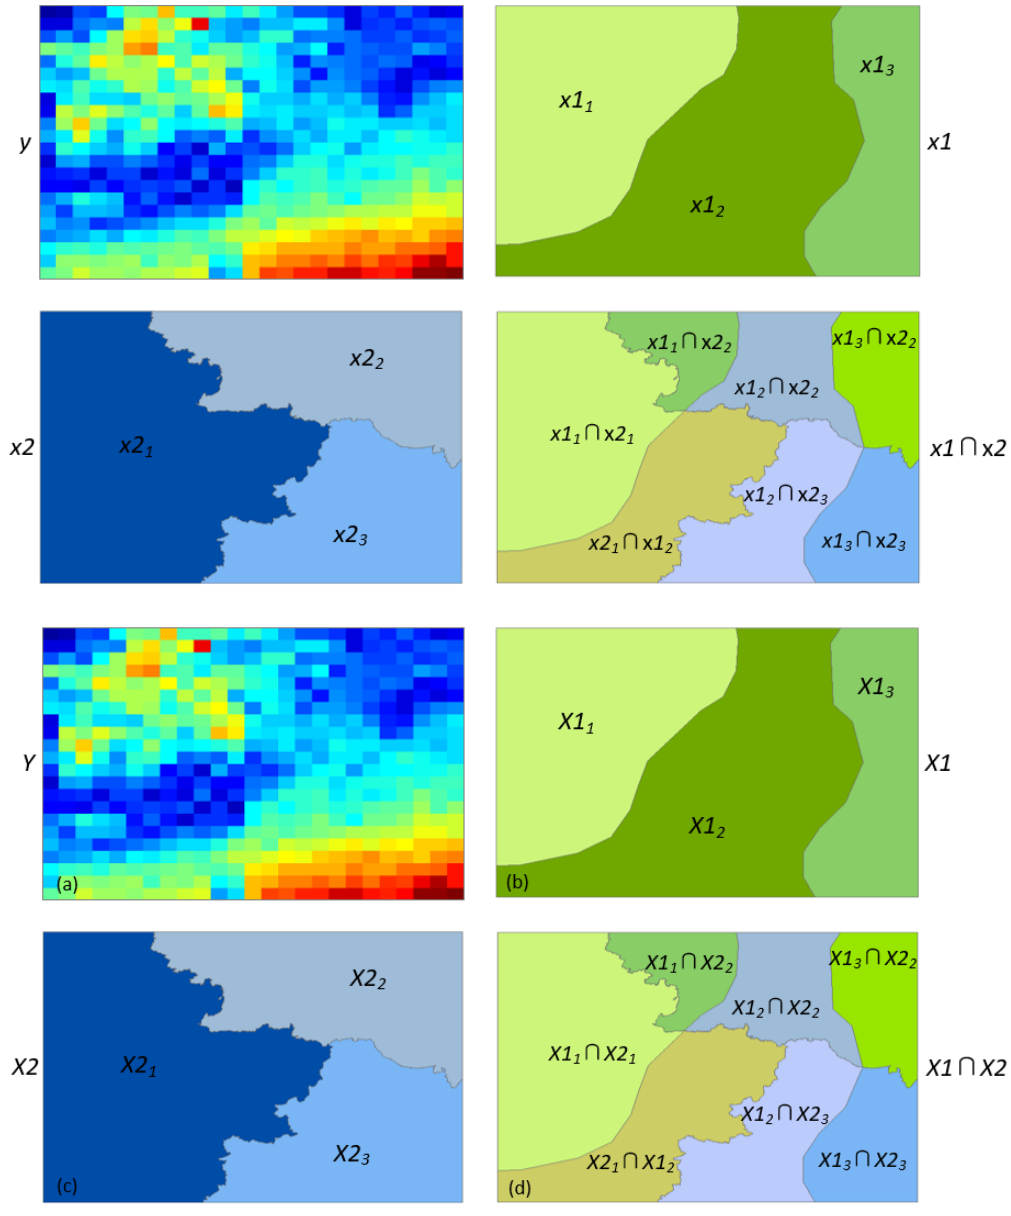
$y$

$x1_1$

$x1_3$

$x1_2$

$x1$

$x2_2$

$x2$

$x2_1$

$x2_3$

$x1_1 \cap x2_2$

$x1_3 \cap x2_2$

$x1_2 \cap x2_2$

$x1_1 \cap x2_1$

$x1 \cap x2$

$x1_2 \cap x2_3$

$x2_1 \cap x1_2$

$x1_3 \cap x2_3$

$Y$

(a)

$X1_1$

$X1_3$

$X1_2$

$X1$

(b)

$X2_2$

$X2$

$X2_1$

$X2_3$

(c)

$X1_1 \cap X2_2$

$X1_3 \cap X2_2$

$X1_2 \cap X2_2$

$X1_1 \cap X2_1$

$X1 \cap X2$

$X1_2 \cap X2_3$

$X2_1 \cap X1_2$

$X1_3 \cap X2_3$

(d)